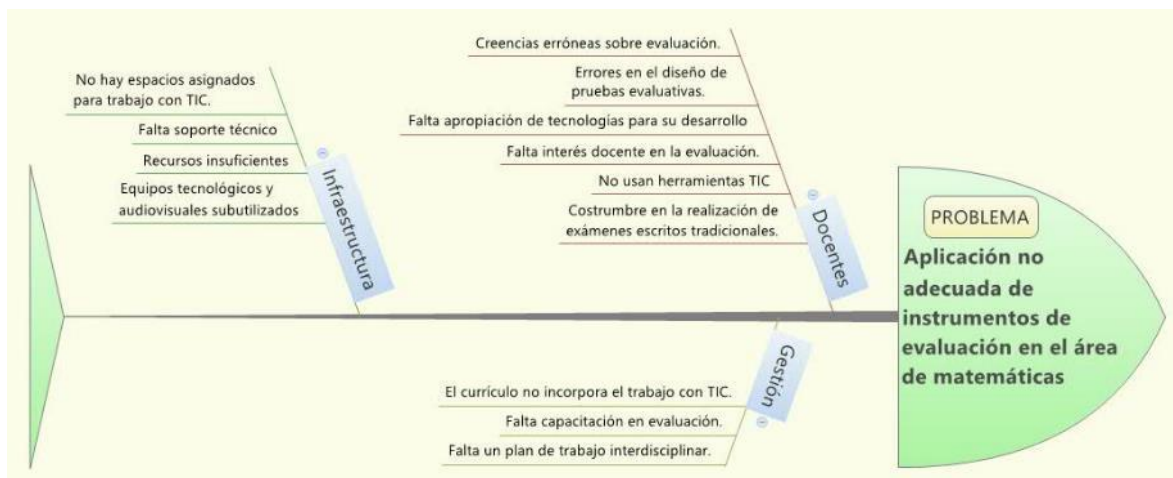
No hay espacios asignados para trabajo con TIC.

Falta soporte técnico

Recursos insuficientes

Equipos tecnológicos y audiovisuales subutilizados

Infraestructura

Creencias erróneas sobre evaluación.

Errores en el diseño de pruebas evaluativas.

Falta apropiación de tecnologías para su desarrollo

Falta interés docente en la evaluación.

No usan herramientas TIC

Costrumbre en la realización de exámenes escritos tradicionales.

Docentes

PROBLEMA

Aplicación no adecuada de instrumentos de evaluación en el área de matemáticas

Gestión

El currículo no incorpora el trabajo con TIC.

Falta capacitación en evaluación.

Falta un plan de trabajo interdisciplinar.